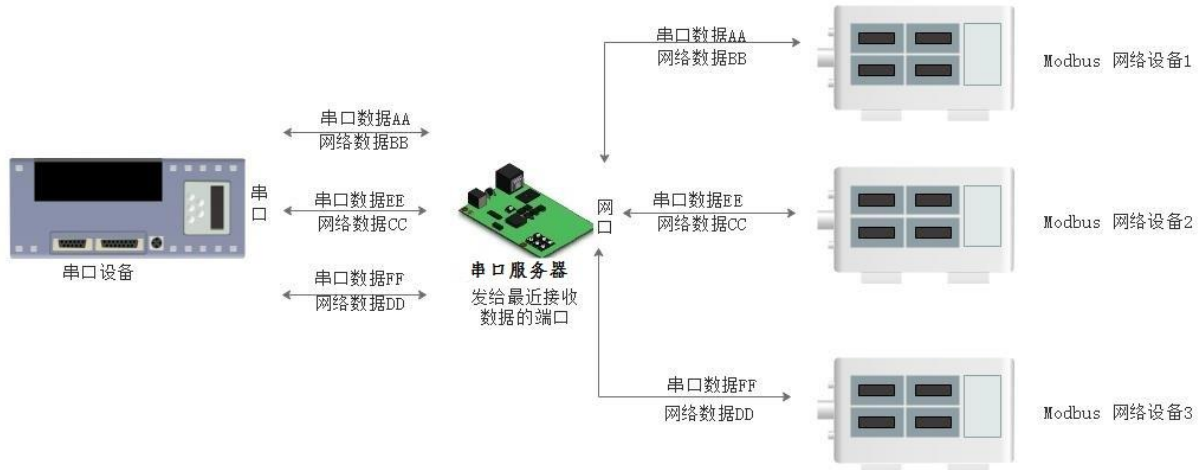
串口数据AA
网络数据BB

Modbus 网络设备1

串口数据AA
网络数据BB

串

口

串口数据EE
网络数据CC

网
口

串口数据EE
网络数据CC

Modbus 网络设备2

串口设备

串口数据FF
网络数据DD

串口服务器
发给最近接收数据的端口

串口数据FF
网络数据DD

Modbus 网络设备3